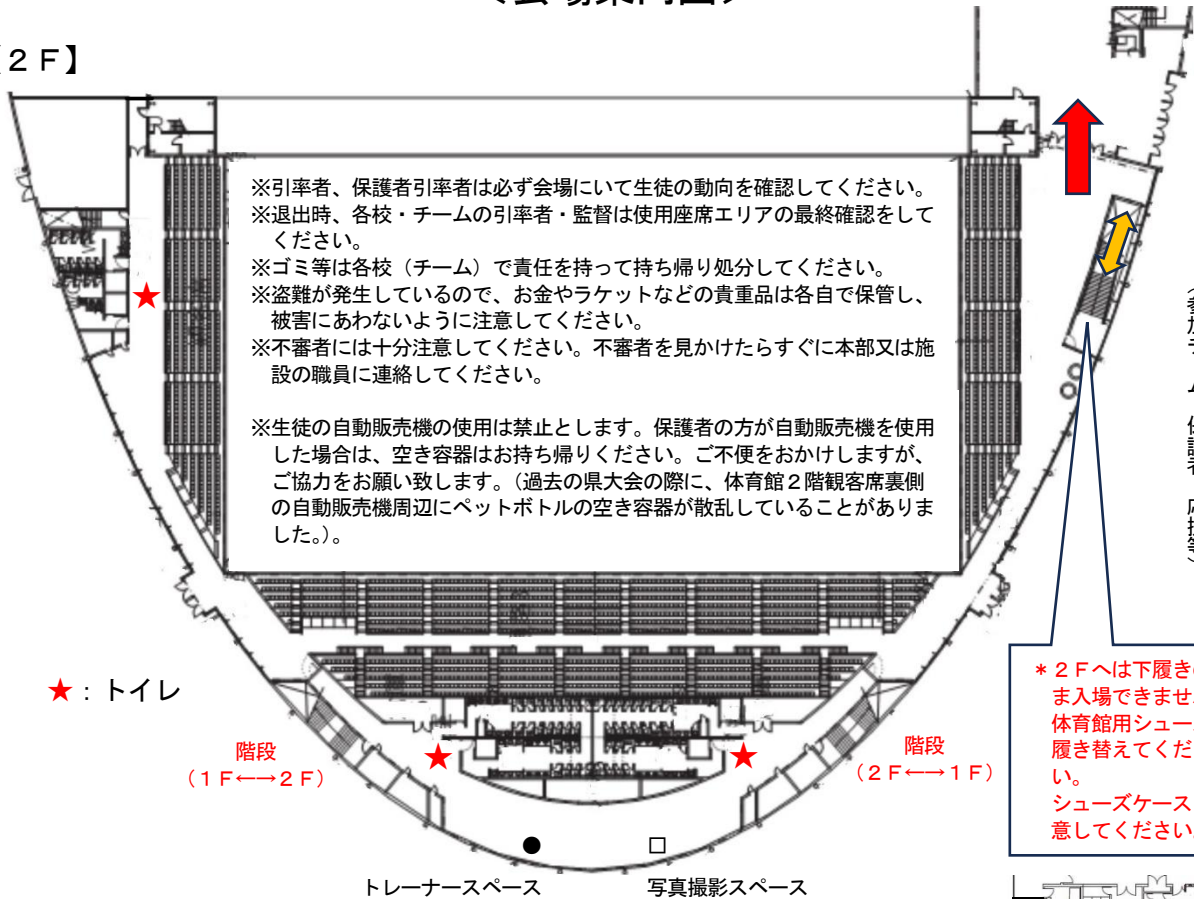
【２Ｆ】

※引率者、保護者引率者は必ず会場にいて生徒の動向を確認してください。
※退出時、各校・チームの引率者・監督は使用座席エリアの最終確認をしてください。
※ゴミ等は各校（チーム）で責任を持って持ち帰り処分してください。
※盗難が発生しているので、お金やラケットなどの貴重品は各自で保管し、被害にあわないように注意してください。
※不審者には十分注意してください。不審者を見かけたらすぐに本部又は施設の職員に連絡してください。

※生徒の自動販売機の使用は禁止とします。保護者の方が自動販売機を使用した場合は、空き容器はお持ち帰りください。ご不便をおかけしますが、ご協力をお願い致します。（過去の県大会の際に、体育館２階観客席裏側の自動販売機周辺にペットボトルの空き容器が散乱していることがありました。）。

★：トイレ

階段
（１Ｆ←→２Ｆ）

階段
（２Ｆ←→１Ｆ）

＊２Ｆへは下履き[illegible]ま入場できませ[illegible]体育館用シュー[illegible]履き替えてくだ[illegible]い。
シューズケース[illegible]意してください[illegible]

●
トレーナースペース

□
写真撮影スペース